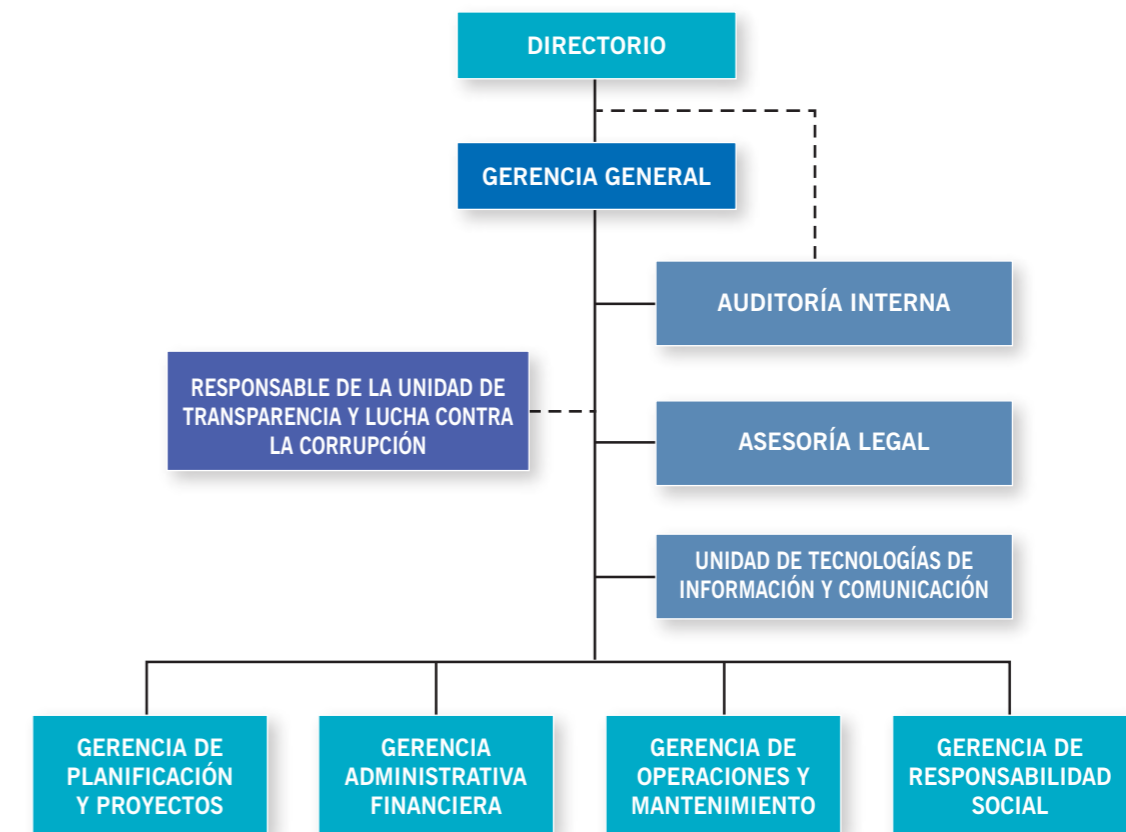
DIRECTORIO

GERENCIA GENERAL

AUDITORÍA INTERNA

RESPONSABLE DE LA UNIDAD DE TRANSPARENCIA Y LUCHA CONTRA LA CORRUPCIÓN

ASESORÍA LEGAL

UNIDAD DE TECNOLOGÍAS DE INFORMACIÓN Y COMUNICACIÓN

GERENCIA DE PLANIFICACIÓN Y PROYECTOS

GERENCIA ADMINISTRATIVA FINANCIERA

GERENCIA DE OPERACIONES Y MANTENIMIENTO

GERENCIA DE RESPONSABILIDAD SOCIAL